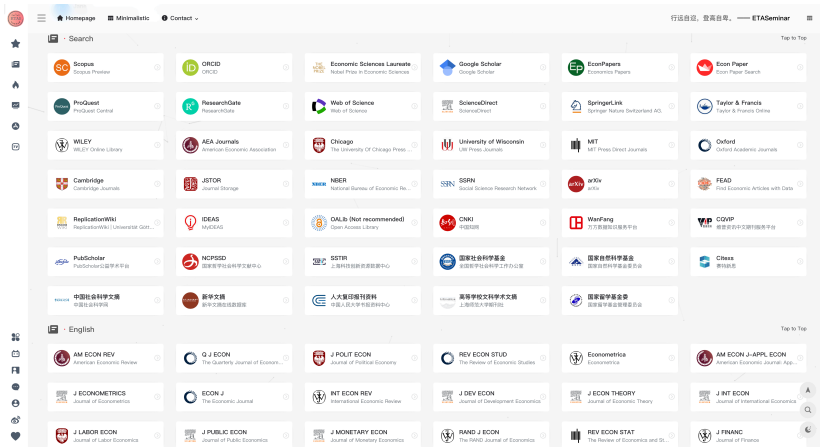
Homepage Minimalistic Contact

行远自迩，登高自卑。—— ETASeminar

· Search

Tap to Top

Scopus
Scopus Preview

ORCID
ORCID

Economic Sciences Laureate
Nobel Prizes in Economic Science

Google Scholar
Google Scholar

EconPapers
Economics Papers

Econ Paper
Econ Paper Search

ProQuest
ProQuest Central

ResearchGate
ResearchGate

Web of Science
Web of Science

ScienceDirect
ScienceDirect

SpringerLink
Springer Nature Switzerland AG

Taylor & Francis
Taylor & Francis Online

WILEY
WILEY Online Library

AEA Journals
American Economic Association

Chicago
The University Of Chicago Press ...

University of Wisconsin
UW Press Journals

MIT
MIT Press Direct Journals

Oxford
Oxford Academic Journals

Cambridge
Cambridge Journals

JSTOR
Journal Storage

NBER
National Bureau of Economic Re...

SSRN
Social Science Research Network

arXiv
arXiv

FEAD
Find Economic Articles with Data

ReplicationWiki
ReplicationWiki | Universität Götti...

IDEAS
MyIDEAS

OALib (Not recommended)
Open Access Library

CNKI
中国知网

WanFang
万方数据知识服务平台

CQVIP
维普资讯中文期刊服务平台

PubScholar
PubScholar公益学术平台

NCPSSD
国家哲学社会科学文献中心

SSTIR
上海科技信息资源共享中心

国家社会科学基金
全国哲学社会科学工作办公室

国家自然科学基金
国家自然科学基金委员会

Citexs
通讯数

中国社会科学文摘
中国社会科学网

新华文摘
新华文摘在线数据库

人大复印报刊资料
中国人民大学书报资料中心

高等学校文科学术文摘
上海师范大学期刊社

国家留学基金委
国家留学基金管理委员会

· English

Tap to Top

AM ECON REV
American Economic Review

Q J ECON
The Quarterly Journal of Economic...

J POLIT ECON
Journal of Political Economy

REV ECON STUD
The Review of Economic Studies

Econometrica
Econometrica

AM ECON J-APPL ECON
American Economic Journal: App...

J ECONOMETRICS
Journal of Econometrics

ECON J
The Economic Journal

INT ECON REV
International Economic Review

J DEV ECON
Journal of Development Economics

J ECON THEORY
Journal of Economic Theory

J INT ECON
Journal of International Economics

J LABOR ECON
Journal of Labor Economics

J PUBLIC ECON
Journal of Public Economics

J MONETARY ECON
Journal of Monetary Economics

RAND J ECON
The RAND Journal of Economics

REV ECON STAT
The Review of Economics and St...

J FINANC
Journal of Finance